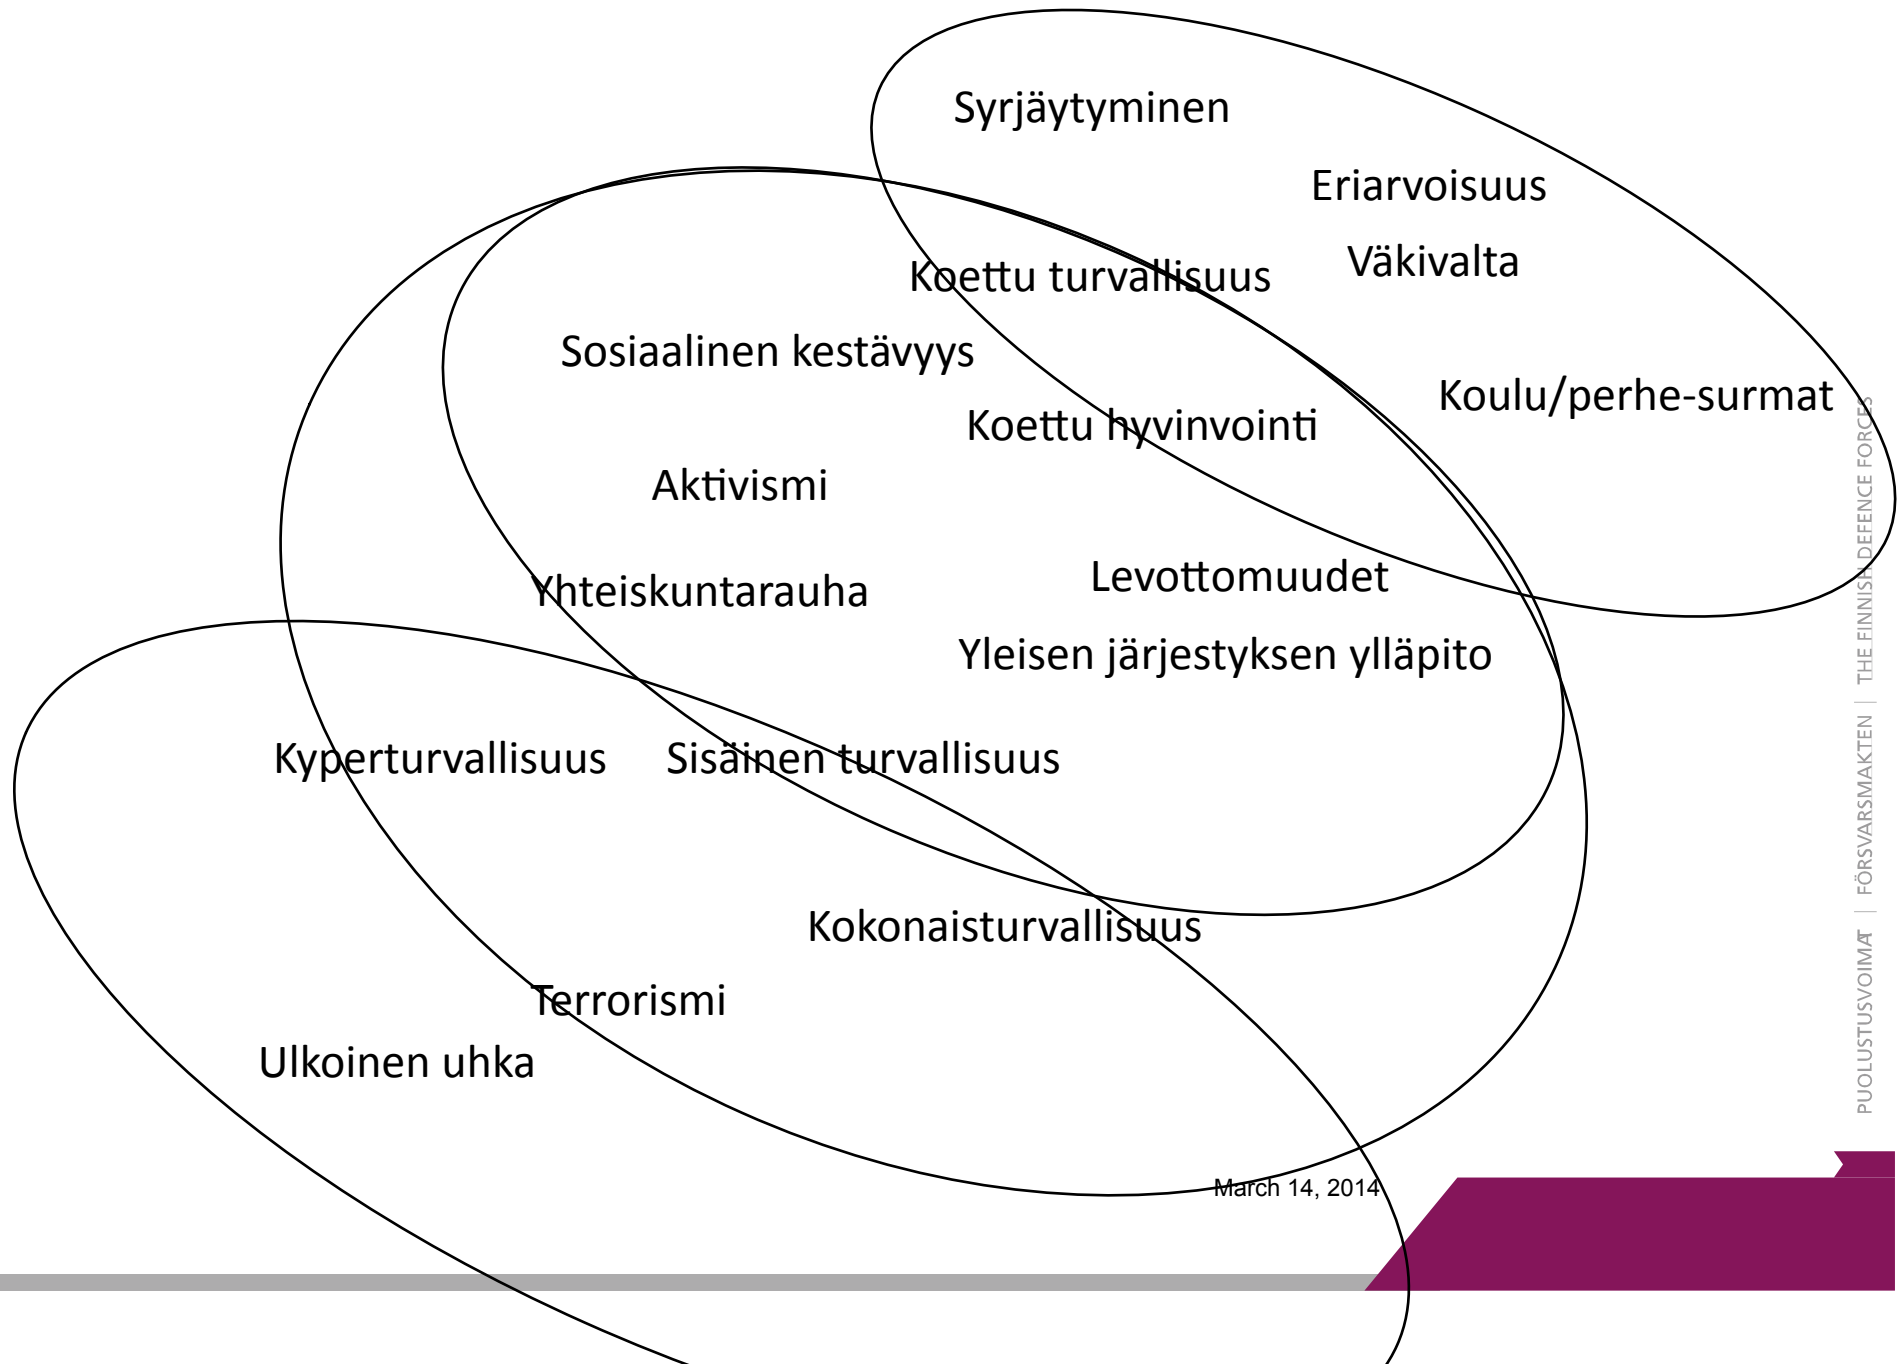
Syrjäytyminen

Eriarvoisuus

Väkivalta

Koettu turvallisuus

Sosiaalinen kestävyys

Koulu/perhe-surmat

Koettu hyvinvointi

Aktivismi

Yhteiskuntarauha

Levottomuudet

Yleisen järjestyksen ylläpito

Kyperturvallisuus

Sisäinen turvallisuus

Kokonaisturvallisuus

Terrorismi

Ulkoinen uhka

March 14, 2014

PUOLUSTUSVOIMAT | FÖRSVARSMAKTEN | THE FINNISH DEFENCE FORCES